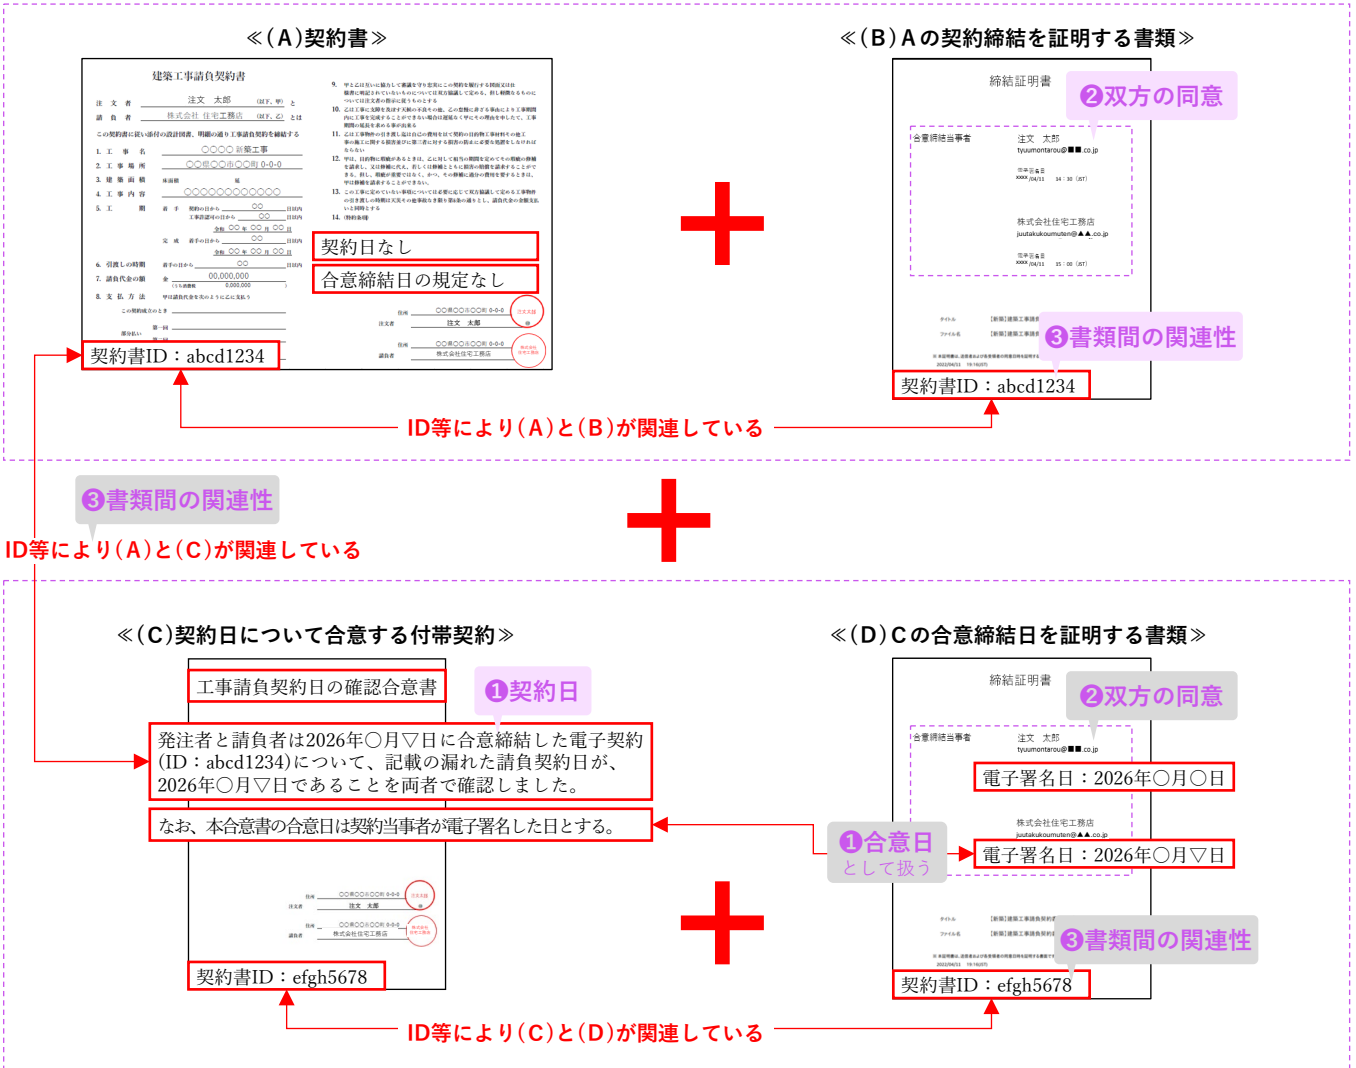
≪(A)契約書≫

建築工事請負契約書

注文者　注文　太郎
請負者　株式会社 住宅工務店

1. 工事名　○○○○ 新築工事
2. 工事場所　○○県○○市○○町 0-0-0
3. 建築面積
4. 工事内容
5. 工期
6. 引渡しの時期
7. 請負代金の額　金 00,000,000
8. 支払方法

契約日なし
合意締結日の規定なし

契約書ID：abcd1234

≪(B)Aの契約締結を証明する書類≫

締結証明書

❷双方の同意

合意締結当事者　注文　太郎
株式会社住宅工務店

❸書類間の関連性

契約書ID：abcd1234

ID等により(A)と(B)が関連している

❸書類間の関連性

ID等により(A)と(C)が関連している

≪(C)契約日について合意する付帯契約≫

工事請負契約日の確認合意書

❶契約日

発注者と請負者は2026年○月▽日に合意締結した電子契約(ID：abcd1234)について、記載の漏れた請負契約日が、2026年○月▽日であることを両者で確認しました。

なお、本合意書の合意日は契約当事者が電子署名した日とする。

注文者　注文　太郎
請負者　株式会社住宅工務店

契約書ID：efgh5678

≪(D)Cの合意締結日を証明する書類≫

締結証明書

❷双方の同意

合意締結当事者　注文　太郎

電子署名日：2026年○月○日

株式会社住宅工務店

❶合意日
として扱う

電子署名日：2026年○月▽日

❸書類間の関連性

契約書ID：efgh5678

ID等により(C)と(D)が関連している